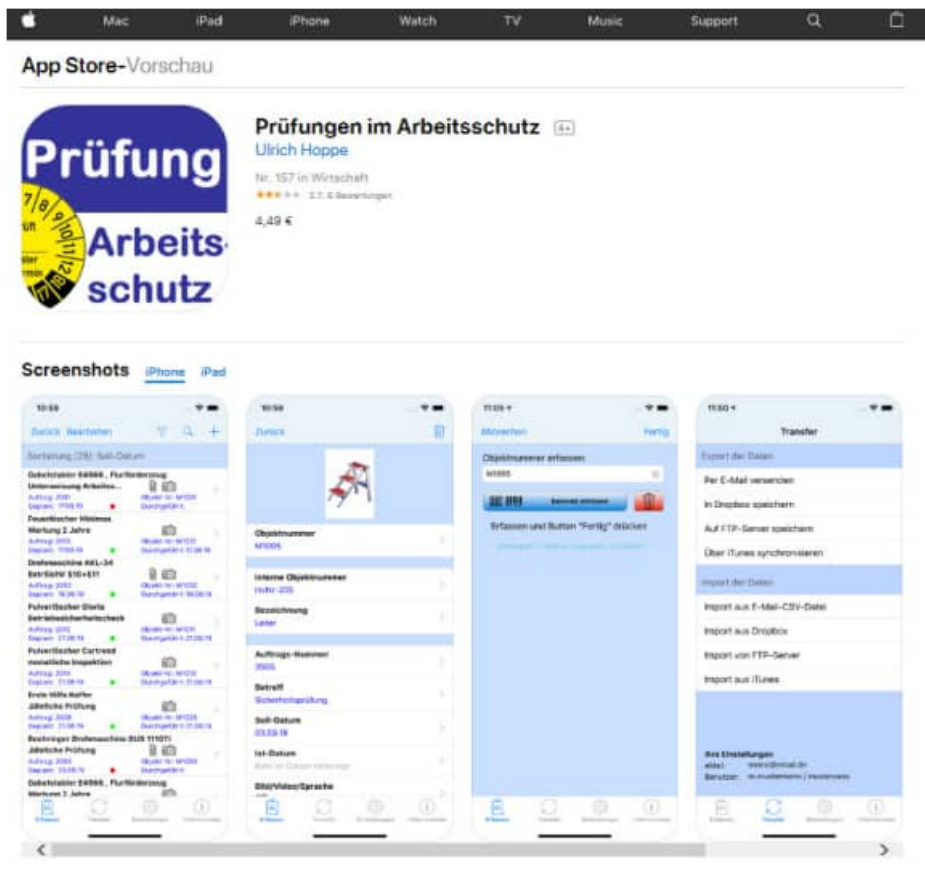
Mac iPad iPhone Watch TV Music Support

App Store-Vorschau

Prüfung
Arbeitsschutz

Prüfungen im Arbeitsschutz 4+
Ulrich Hoppe
Nr. 157 in Wirtschaft
2,7, 6 Bewertungen
4,49 €

Screenshots iPhone iPad

10:59
Zurück Bearbeiten
Sortierung (28): Soll-Datum
Gabelstabler E4566, Flurförderzeug Unterweisung Arbeitss...
Feuerlöscher Minimax Wartung 2 Jahre
Drehmaschine AKL-34 Betrsicherheit
Pulverlöscher Gloria Betriebssicherheitscheck
Pulverlöscher Cartrend monatliche Inspektion
Erste Hilfe Koffer Jährliche Prüfung
Bearbeiter Drehmaschine BUS 1110
Jährliche Prüfung
Gabelstabler E4566, Flurförderzeug

10:59
Zurück
Objektnummer
M1005
Interne Objektnummer
Bezeichnung
Leiter
Auftrags-Nummer
2005
Betreff
Sicherheitsprüfung
Soll-Datum
03.03.19
Ist-Datum
Bild/Video/Sprache

Abbrechen Fertig
Objektnummer erfassen
M1005
Erfassen und Button "Fertig" drücken

Transfer
Export der Daten
Per E-Mail versenden
In Dropbox speichern
Auf FTP-Server speichern
Über iTunes synchronisieren
Import der Daten
Import aus E-Mail-CSV-Datei
Import aus Dropbox
Import von FTP-Server
Import aus iTunes
Ihre Einstellungen